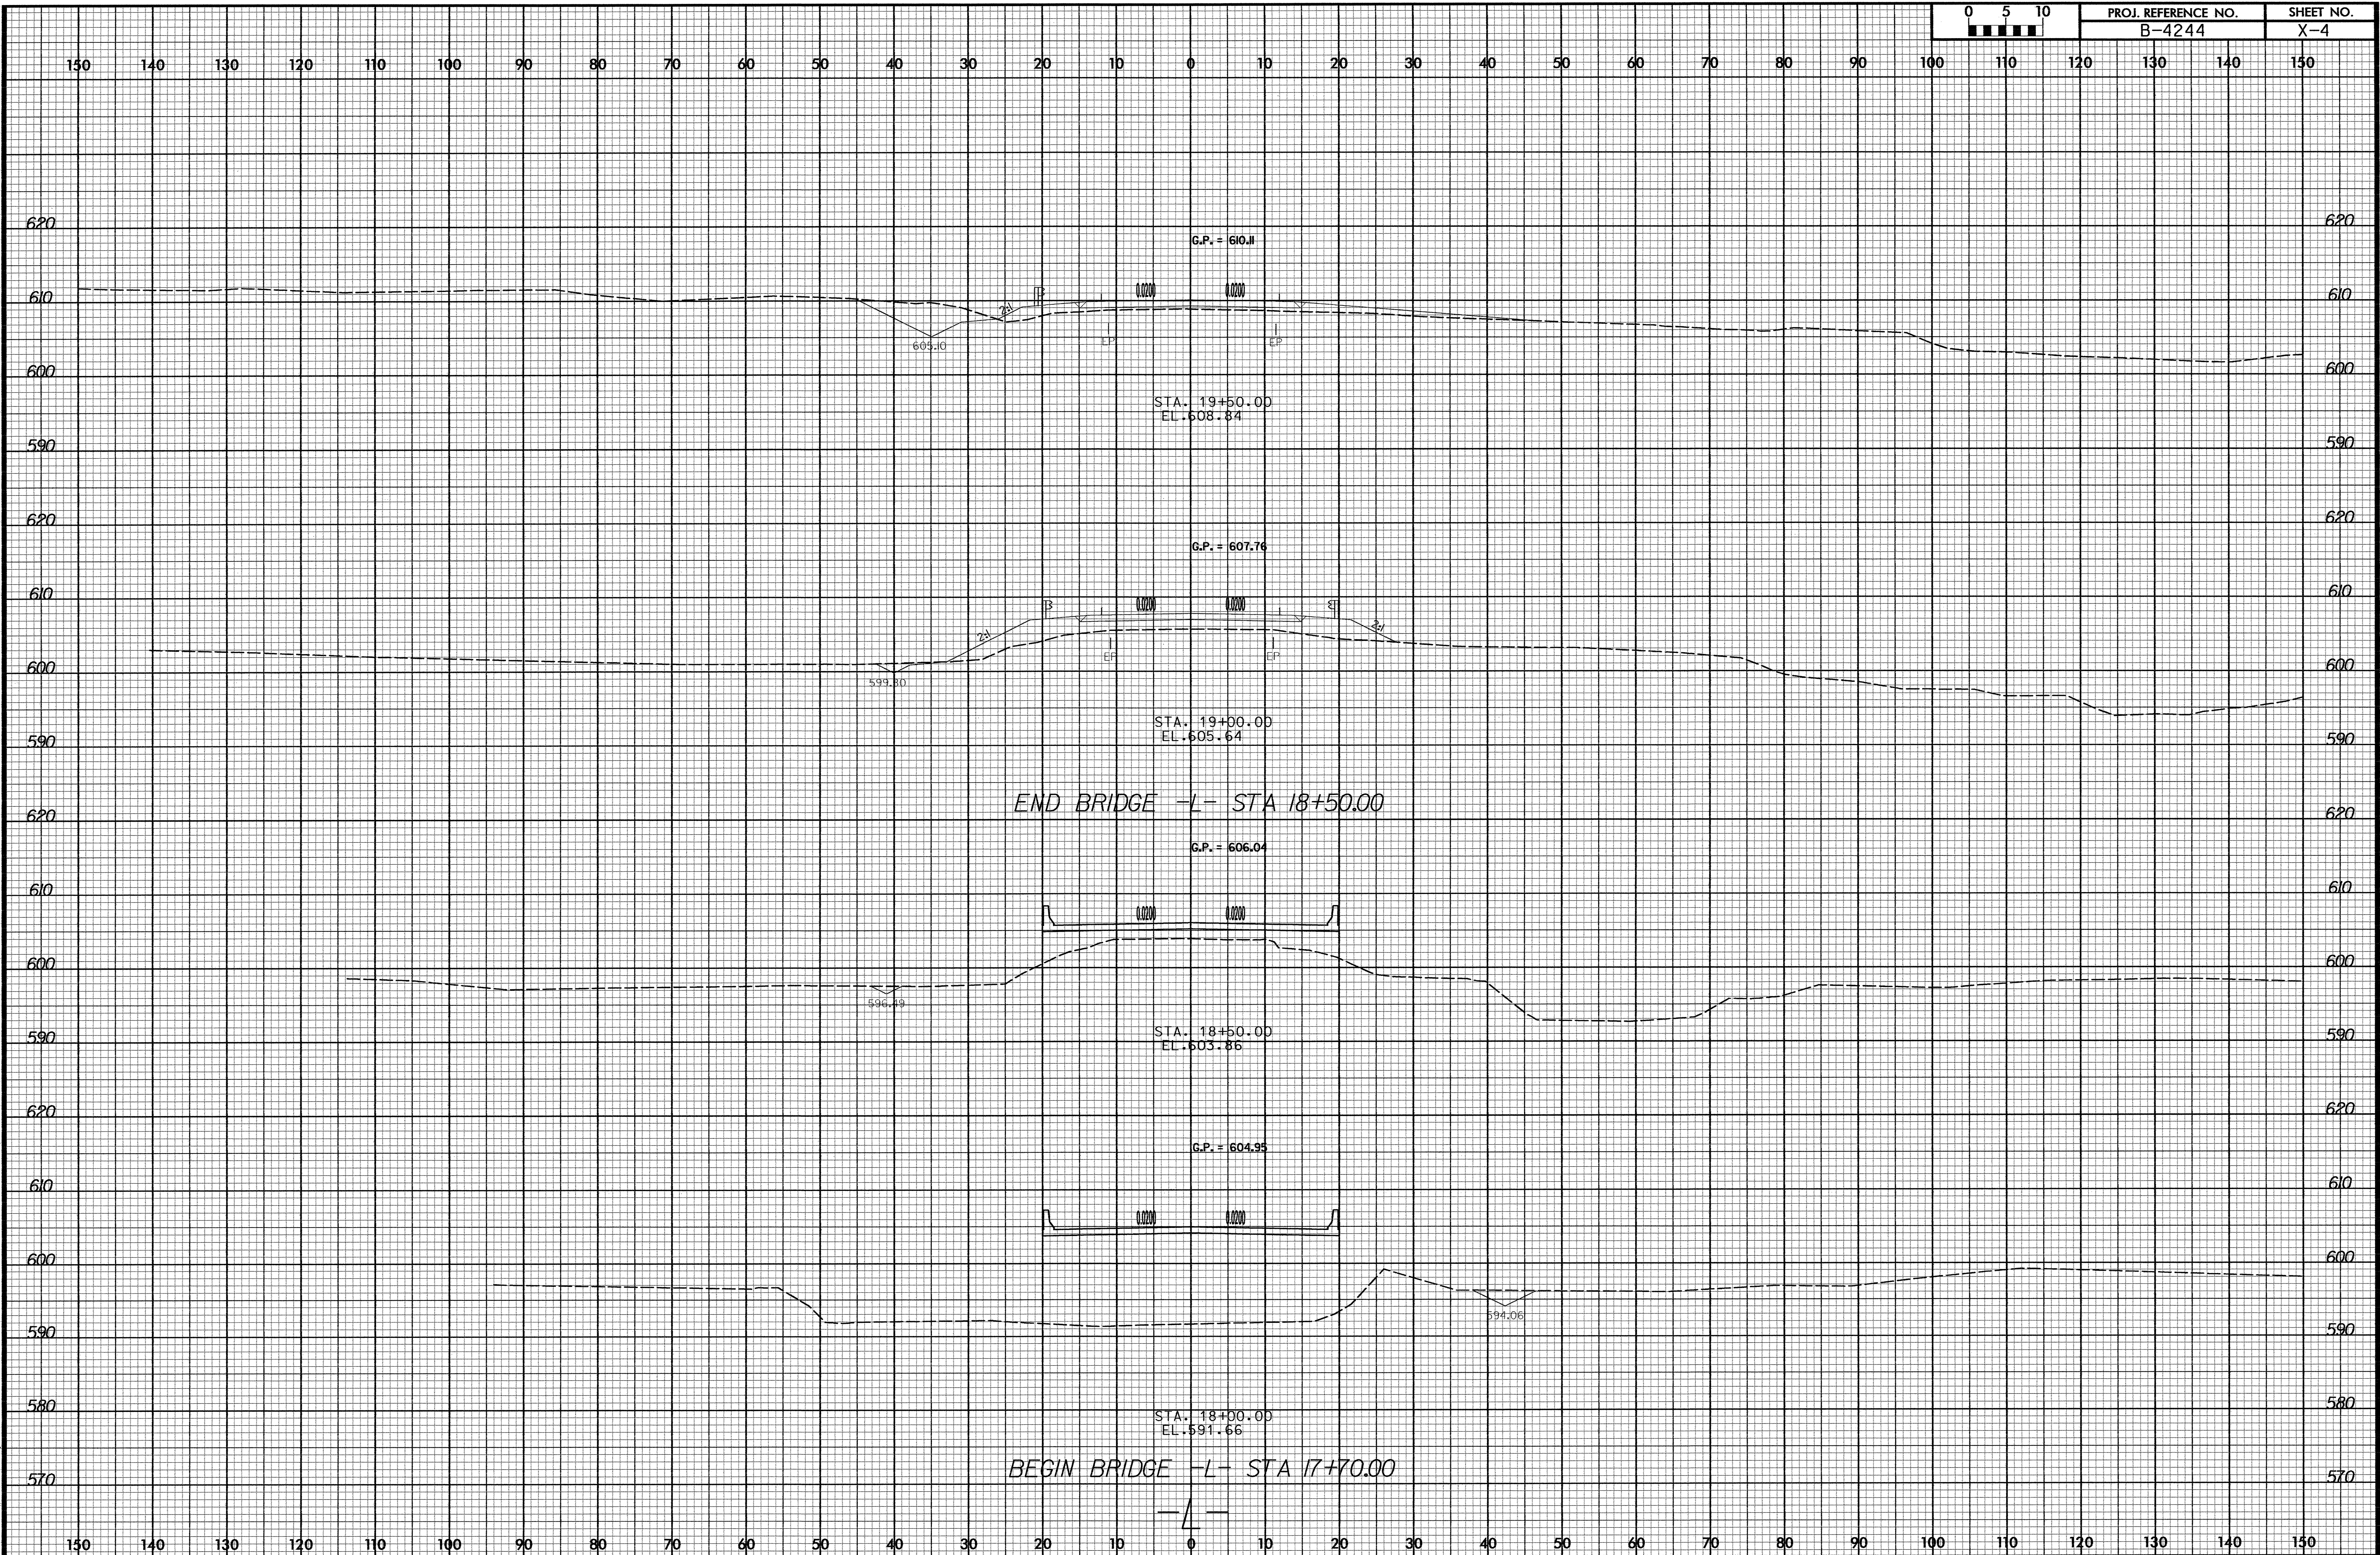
0 5 10

PROJ. REFERENCE NO.
B-4244

SHEET NO.
X-4

150 140 130 120 110 100 90 80 70 60 50 40 30 20 10 0 10 20 30 40 50 60 70 80 90 100 110 120 130 140 150

620
610
600
590

G.P. = 610.11
0.0200 0.0200
2:1
EP EP
605.10

STA. 19+50.00
EL.608.84

620
610
600
590

G.P. = 607.76
0.0200 0.0200
2:1 2:1
EP EP
599.80

STA. 19+00.00
EL.605.64

END BRIDGE -L- STA 18+50.00

620
610
600
590

G.P. = 606.04
0.0200 0.0200
596.49

STA. 18+50.00
EL.603.86

620
610
600
590
580
570

G.P. = 604.95
0.0200 0.0200
594.06

STA. 18+00.00
EL.591.66

BEGIN BRIDGE -L- STA 17+70.00

-L-

150 140 130 120 110 100 90 80 70 60 50 40 30 20 10 0 10 20 30 40 50 60 70 80 90 100 110 120 130 140 150